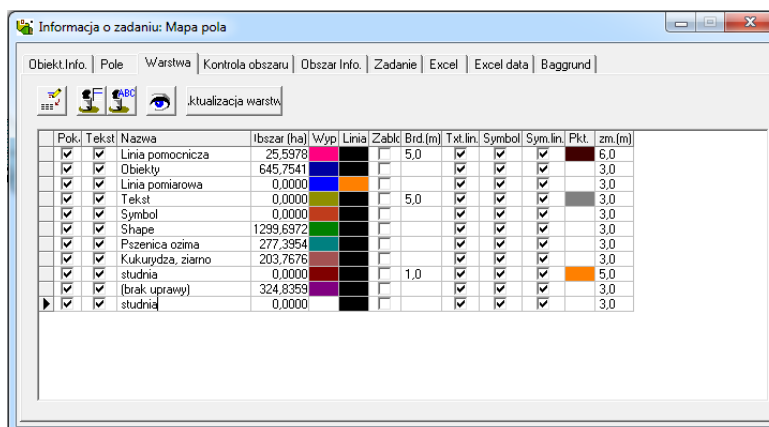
Informacja o zadaniu: Mapa pola

Obiekt.Info. | Pole | Warstwa | Kontrola obszaru | Obszar Info. | Zadanie | Excel | Excel data | Baggrund

ktualizacja warstw

| Pok. | Tekst | Nazwa | bszar (ha) | Wyp | Linia | Zablo | Brd.(m) | Txt.lin. | Symbol | Sym.lin. | Pkt. | zm.(m) |
|---|---|---|---|---|---|---|---|---|---|---|---|---|
| ☑ | ☑ | Linia pomocnicza | 25,5978 | | | ☐ | 5,0 | ☑ | ☑ | ☑ | | 6,0 |
| ☑ | ☑ | Obiekty | 645,7541 | | | ☐ | | ☑ | ☑ | ☑ | | 3,0 |
| ☑ | ☑ | Linia pomiarowa | 0,0000 | | | ☐ | | ☑ | ☑ | ☑ | | 3,0 |
| ☑ | ☑ | Tekst | 0,0000 | | | ☐ | 5,0 | ☑ | ☑ | ☑ | | 3,0 |
| ☑ | ☑ | Symbol | 0,0000 | | | ☐ | | ☑ | ☑ | ☑ | | 3,0 |
| ☑ | ☑ | Shape | 1299,6972 | | | ☐ | | ☑ | ☑ | ☑ | | 3,0 |
| ☑ | ☑ | Pszenica ozima | 277,3954 | | | ☐ | | ☑ | ☑ | ☑ | | 3,0 |
| ☑ | ☑ | Kukurydza, ziarno | 203,7676 | | | ☐ | | ☑ | ☑ | ☑ | | 3,0 |
| ☑ | ☑ | studnia | 0,0000 | | | ☐ | 1,0 | ☑ | ☑ | ☑ | | 5,0 |
| ☑ | ☑ | (brak uprawy) | 324,8359 | | | ☐ | | ☑ | ☑ | ☑ | | 3,0 |
| ☑ | ☑ | studnia | 0,0000 | | | ☐ | | ☑ | ☑ | ☑ | | 3,0 |